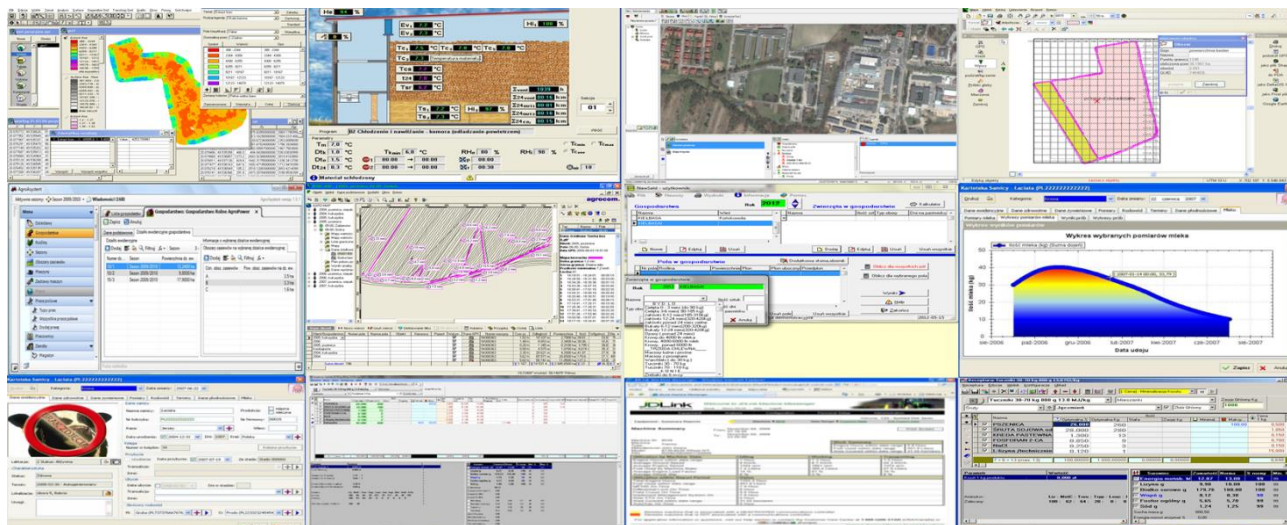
He 64 %

Ev₁ 7,2 °C

Ev₂ 7,1 °C

Hi 100 %

Tc₁ 7,4 °C

Tc₂ 7,4 °C

Tc₃ 7,4 °C

Tc₄ 7,0 °C

Z1 19 °C

Tsr 6,8 °C

Tz 7,3 °C

Hz 91 %

Tp 7,2 °C

Hp 96 %

Program

B2 Chłodzenie i nawilżanie - komora (układ zasilania powietrzem)

Tm 7,0 °C

Dtz 1,0 °C

Dtu 1,5 °C

Dtp 0,3 °C

Tmin 6,0 °C

RHz 90 %

RHi 90 %

Materiał schłodzony

AgroSystem

Gospodarstwo

Rośliny

Nawozy

Środki ochrony

Pracownicy

Magazyn

agrocom.

Gospodarstwo

Zwierzęta w gospodarstwie

Pola w gospodarstwie

Rok 2012

Kartoteka Samicy - Laciata

Wykres wybranych pomiarów mleka

Ilość mleka (kg)

Data udoju

sie-2006

paź-2006

gru-2006

lut-2007

kwi-2007

cze-2007

sie-2007

Kartoteka Samicy - Laciata

JDLink

Pszenica

Śruta sojowa

Kreda pastewna

NaCl

Fosforan